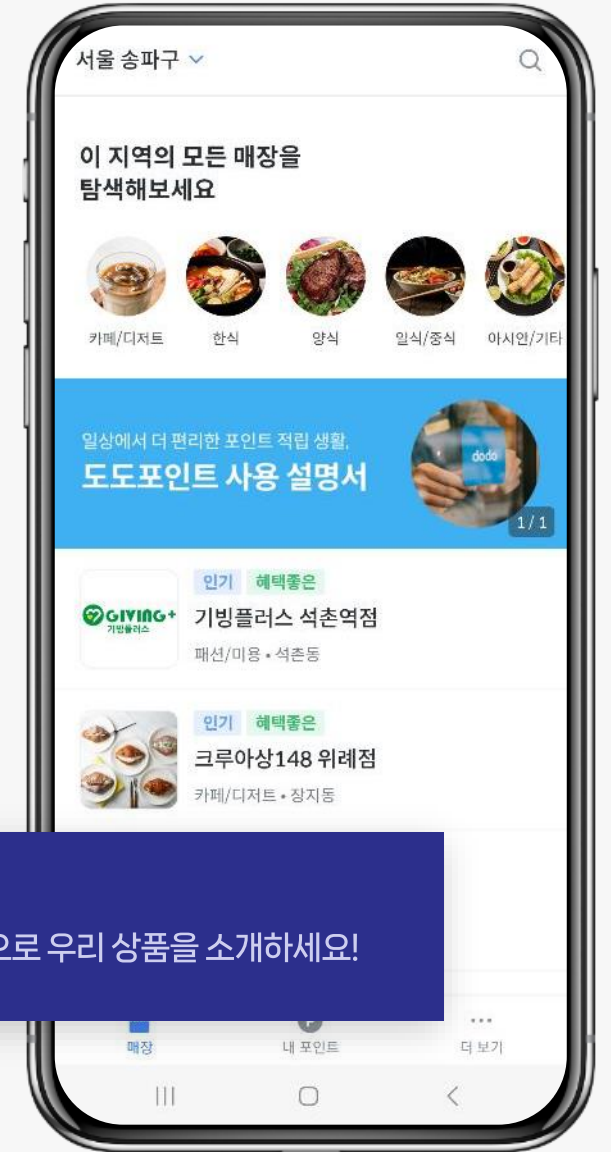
서울 송파구

이 지역의 모든 매장을
탐색해보세요

카페/디저트
한식
양식
일식/중식
아시안/기타

일상에서 더 편리한 포인트 적립 생활.
도도포인트 사용 설명서

dodo

1 / 1

GIVING+
기빙플러스

인기
혜택좋은
기빙플러스 석촌역점
패션/미용 • 석촌동

인기
혜택좋은
크루아상148 위례점
카페/디저트 • 장지동

으로 우리 상품을 소개하세요!

매장
내 포인트
...
더 보기